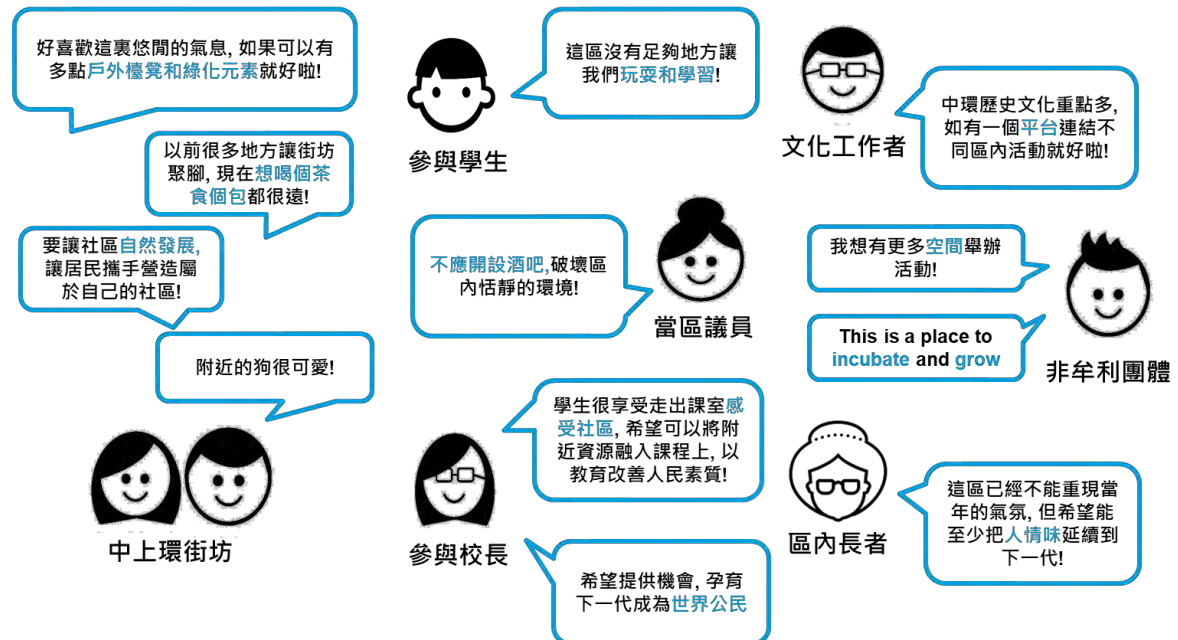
好喜歡這裏悠閒的氣息, 如果可以有多點戶外櫈凳和綠化元素就好啦!

以前很多地方讓街坊聚腳, 現在想喝個茶食個包都很遠!

要讓社區自然發展, 讓居民攜手營造屬於自己的社區!

附近的狗很可愛!

中上環街坊

參與學生

這區沒有足夠地方讓我們玩耍和學習!

不應開設酒吧,破壞區內恬靜的環境!

當區議員

學生很享受走出課室感受社區, 希望可以將附近資源融入課程上, 以教育改善人民素質!

參與校長

希望提供機會, 孕育下一代成為世界公民

文化工作者

中環歷史文化重點多, 如有一個平台連結不同區內活動就好啦!

我想有更多空間舉辦活動!

This is a place to incubate and grow

非牟利團體

區內長者

這區已經不能重現當年的氣氛, 但希望能至少把人情味延續到下一代!